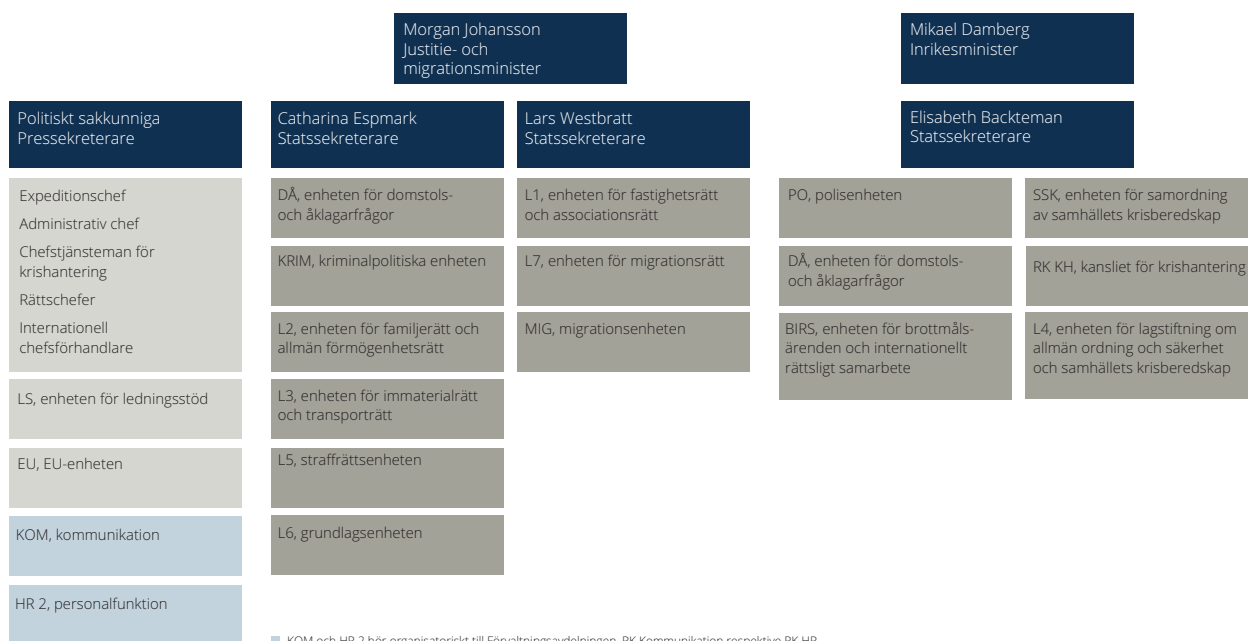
Morgan Johansson
Justitie- och migrationsminister

Mikael Damberg
Inrikesminister

Politiskt sakkunniga
Pressekreterare

Catharina Espmark
Statssekreterare

Lars Westbratt
Statssekreterare

Elisabeth Backteman
Statssekreterare

Expeditionschef
Administrativ chef
Chefstjänsteman för krishantering
Rättschefer
Internationell chefsförhandlare

LS, enheten för ledningsstöd

EU, EU-enheten

KOM, kommunikation

HR 2, personalfunktion

DÅ, enheten för domstols- och åklagarfrågor

KRIM, kriminalpolitiska enheten

L2, enheten för familjerätt och allmän förmögenhetsrätt

L3, enheten för immaterialrätt och transporträtt

L5, straffrättsenheten

L6, grundlagsenheten

L1, enheten för fastighetsrätt och associationsrätt

L7, enheten för migrationsrätt

MIG, migrationsenheten

PO, polisenheten

DÅ, enheten för domstols- och åklagarfrågor

BIRS, enheten för brottmålsärenden och internationellt rättsligt samarbete

SSK, enheten för samordning av samhällets krisberedskap

RK KH, kansliet för krishantering

L4, enheten för lagstiftning om allmän ordning och säkerhet och samhällets krisberedskap

KOM och HR 2 hör organisatoriskt till Förvaltningsavdelningen, RK Kommunikation respektive RK HR